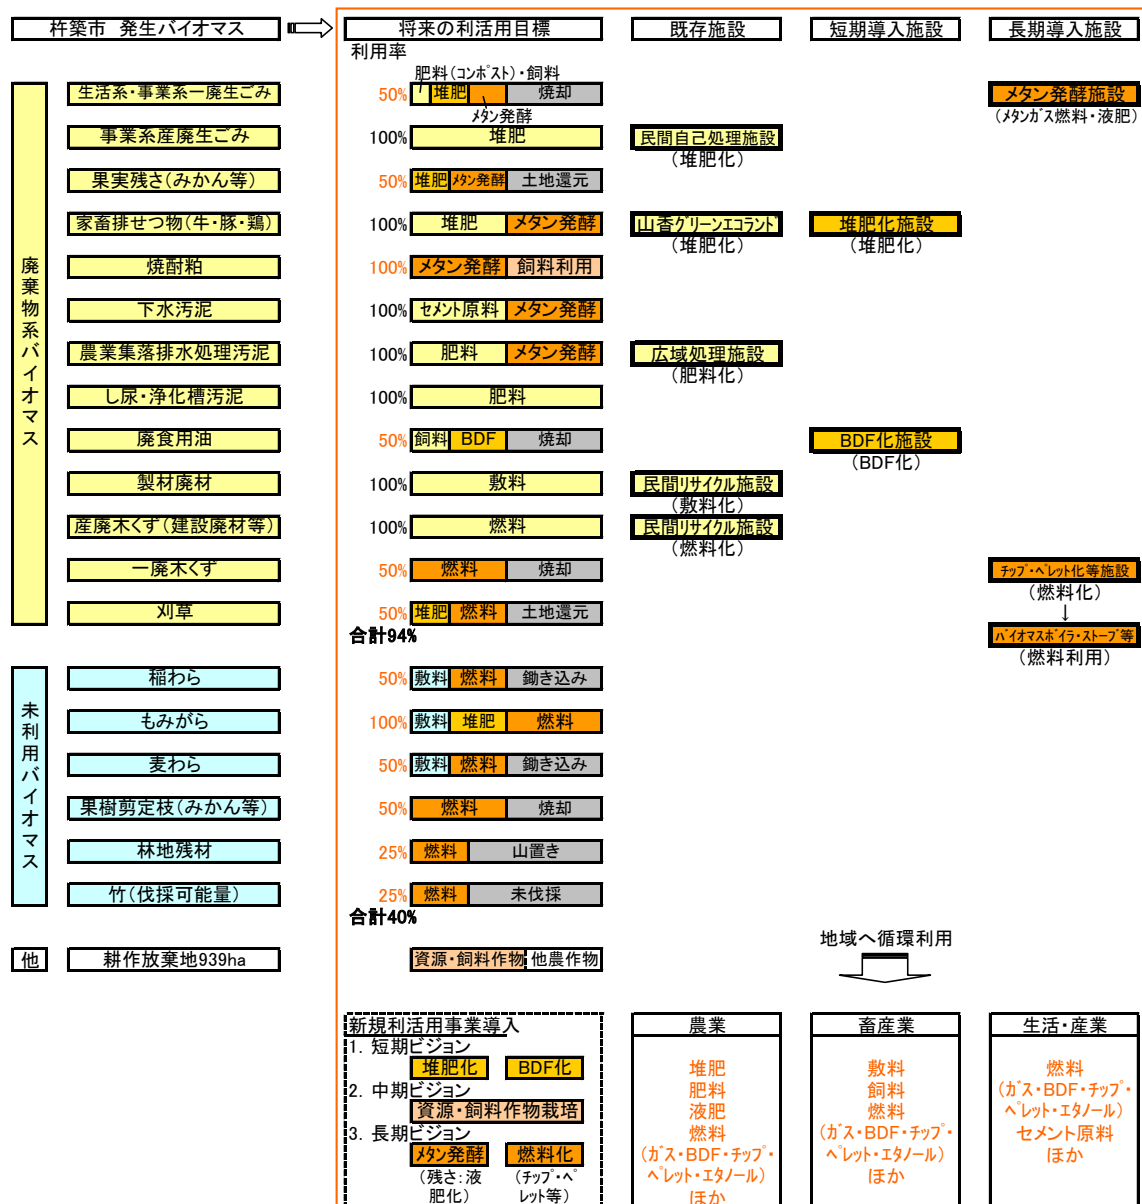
杵築市 発生バイオマス

将来の利活用目標

既存施設

短期導入施設

長期導入施設

利用率

廃棄物系バイオマス

| バイオマス | 利用率 | 将来の利活用目標 | 既存施設 | 短期導入施設 | 長期導入施設 |
|---|---|---|---|---|---|
| 生活系・事業系一廃生ごみ | 50% | 肥料(コンポスト)・飼料 / 堆肥 / メタン発酵 / 焼却 | | | メタン発酵施設 (メタンガス燃料・液肥) |
| 事業系産廃生ごみ | 100% | 堆肥 | 民間自己処理施設 (堆肥化) | | |
| 果実残さ(みかん等) | 50% | 堆肥 / メタン発酵 / 土地還元 | | | |
| 家畜排せつ物(牛・豚・鶏) | 100% | 堆肥 / メタン発酵 | 山香グリーンエコランド (堆肥化) | 堆肥化施設 (堆肥化) | |
| 焼酎粕 | 100% | メタン発酵 / 飼料利用 | | | |
| 下水汚泥 | 100% | セメント原料 / メタン発酵 | | | |
| 農業集落排水処理汚泥 | 100% | 肥料 / メタン発酵 | 広域処理施設 (肥料化) | | |
| し尿・浄化槽汚泥 | 100% | 肥料 | | | |
| 廃食用油 | 50% | 飼料 / BDF / 焼却 | | BDF化施設 (BDF化) | |
| 製材廃材 | 100% | 敷料 | 民間リサイクル施設 (敷料化) | | |
| 産廃木くず(建設廃材等) | 100% | 燃料 | 民間リサイクル施設 (燃料化) | | |
| 一廃木くず | 50% | 燃料 / 焼却 | | | チップ・ペレット化等施設 (燃料化) ↓ バイオマスボイラ・ストーブ等 (燃料利用) |
| 刈草 | 50% | 堆肥 / 燃料 / 土地還元 | | | |

合計94%

未利用バイオマス

| バイオマス | 利用率 | 将来の利活用目標 |
|---|---|---|
| 稲わら | 50% | 敷料 / 燃料 / 鋤き込み |
| もみがら | 100% | 敷料 / 堆肥 / 燃料 |
| 麦わら | 50% | 敷料 / 燃料 / 鋤き込み |
| 果樹剪定枝(みかん等) | 50% | 燃料 / 焼却 |
| 林地残材 | 25% | 燃料 / 山置き |
| 竹(伐採可能量) | 25% | 燃料 / 未伐採 |

合計40%

他

耕作放棄地939ha

資源・飼料作物 他農作物

地域へ循環利用

新規利活用事業導入
1. 短期ビジョン
堆肥化 BDF化
2. 中期ビジョン
資源・飼料作物栽培
3. 長期ビジョン
メタン発酵 (残さ:液肥化) 燃料化 (チップ・ペレット等)

農業
堆肥
肥料
液肥
燃料
(ガス・BDF・チップ・ペレット・エタノール)
ほか

畜産業
敷料
飼料
燃料
(ガス・BDF・チップ・ペレット・エタノール)
ほか

生活・産業
燃料
(ガス・BDF・チップ・ペレット・エタノール)
セメント原料
ほか